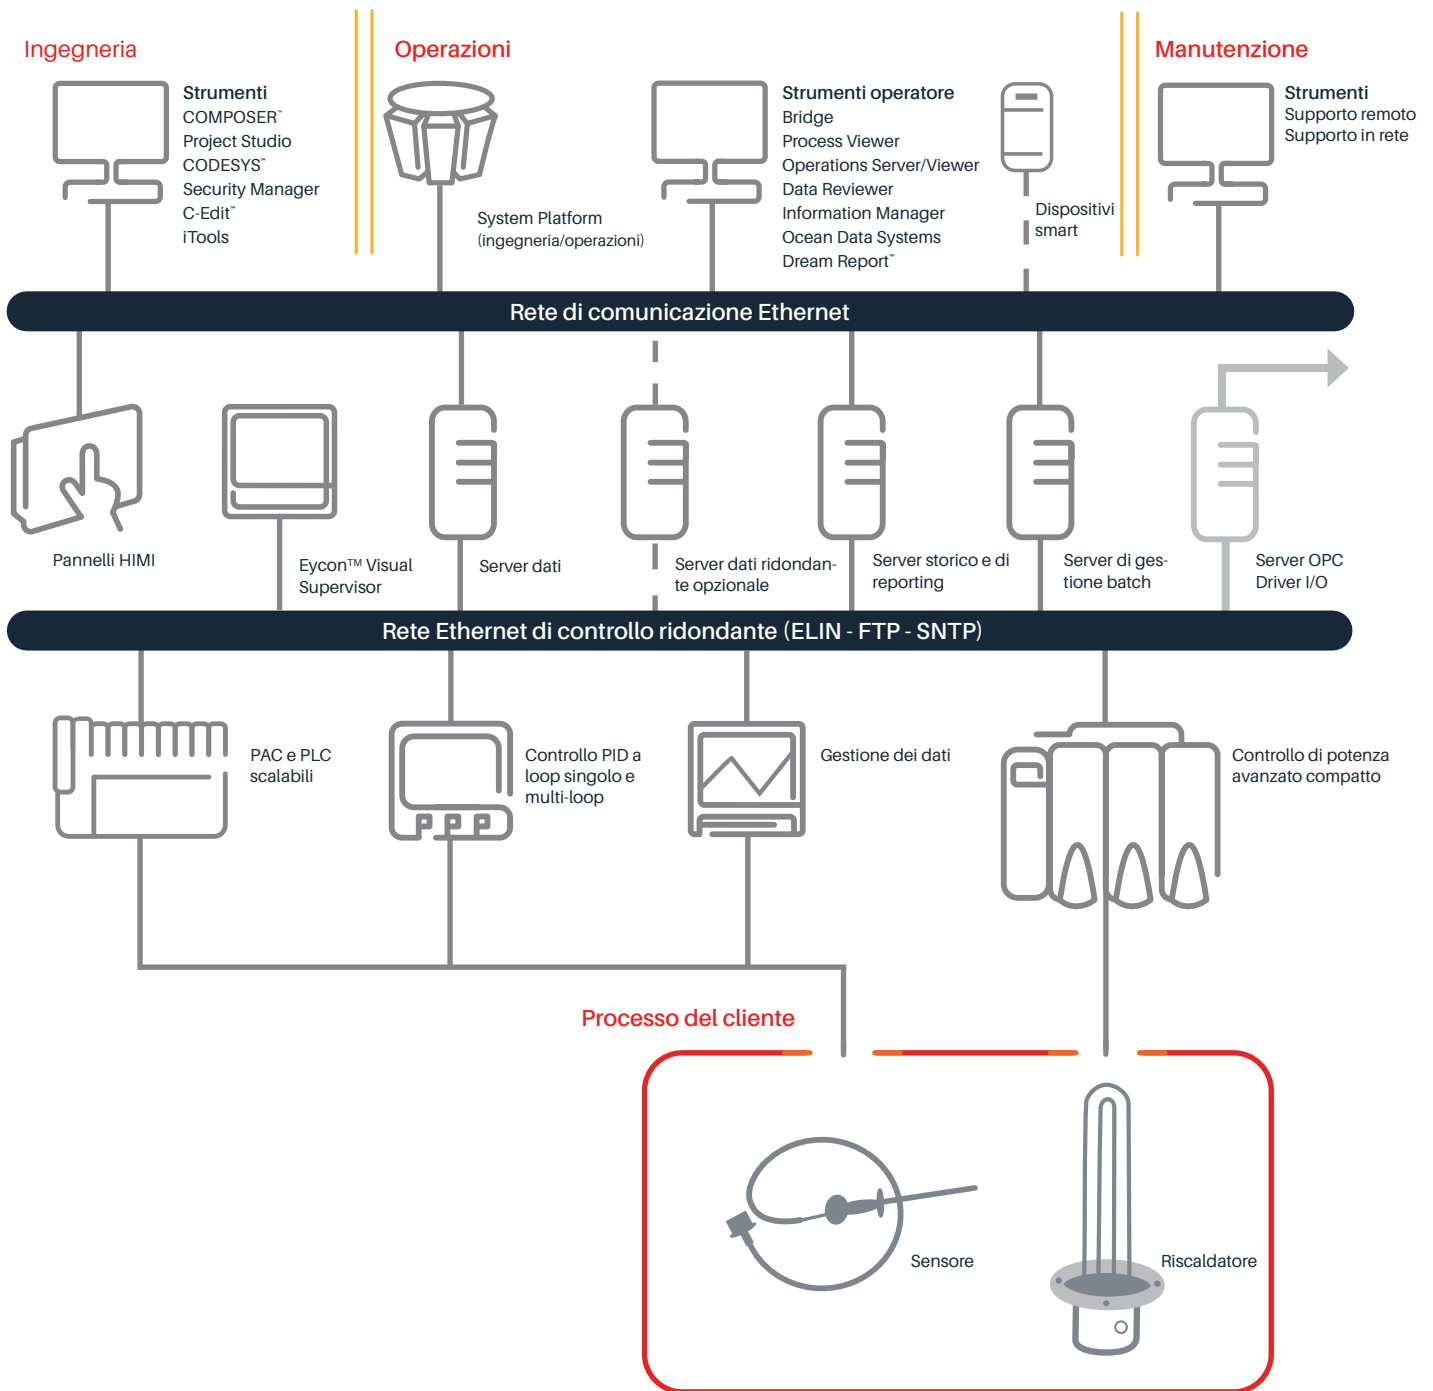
Ingegneria

Strumenti
COMPOSER™
Project Studio
CODESYS™
Security Manager
C-Edit™
iTools

Operazioni

System Platform
(ingegneria/operazioni)

Strumenti operatore
Bridge
Process Viewer
Operations Server/Viewer
Data Reviewer
Information Manager
Ocean Data Systems
Dream Report™

Dispositivi smart

Manutenzione

Strumenti
Supporto remoto
Supporto in rete

Rete di comunicazione Ethernet

Pannelli HIMI

Eycon™ Visual Supervisor

Server dati

Server dati ridondante opzionale

Server storico e di reporting

Server di gestione batch

Server OPC
Driver I/O

Rete Ethernet di controllo ridondante (ELIN - FTP - SNTP)

PAC e PLC scalabili

Controllo PID a loop singolo e multi-loop

Gestione dei dati

Controllo di potenza avanzato compatto

Processo del cliente

Sensore

Riscaldatore